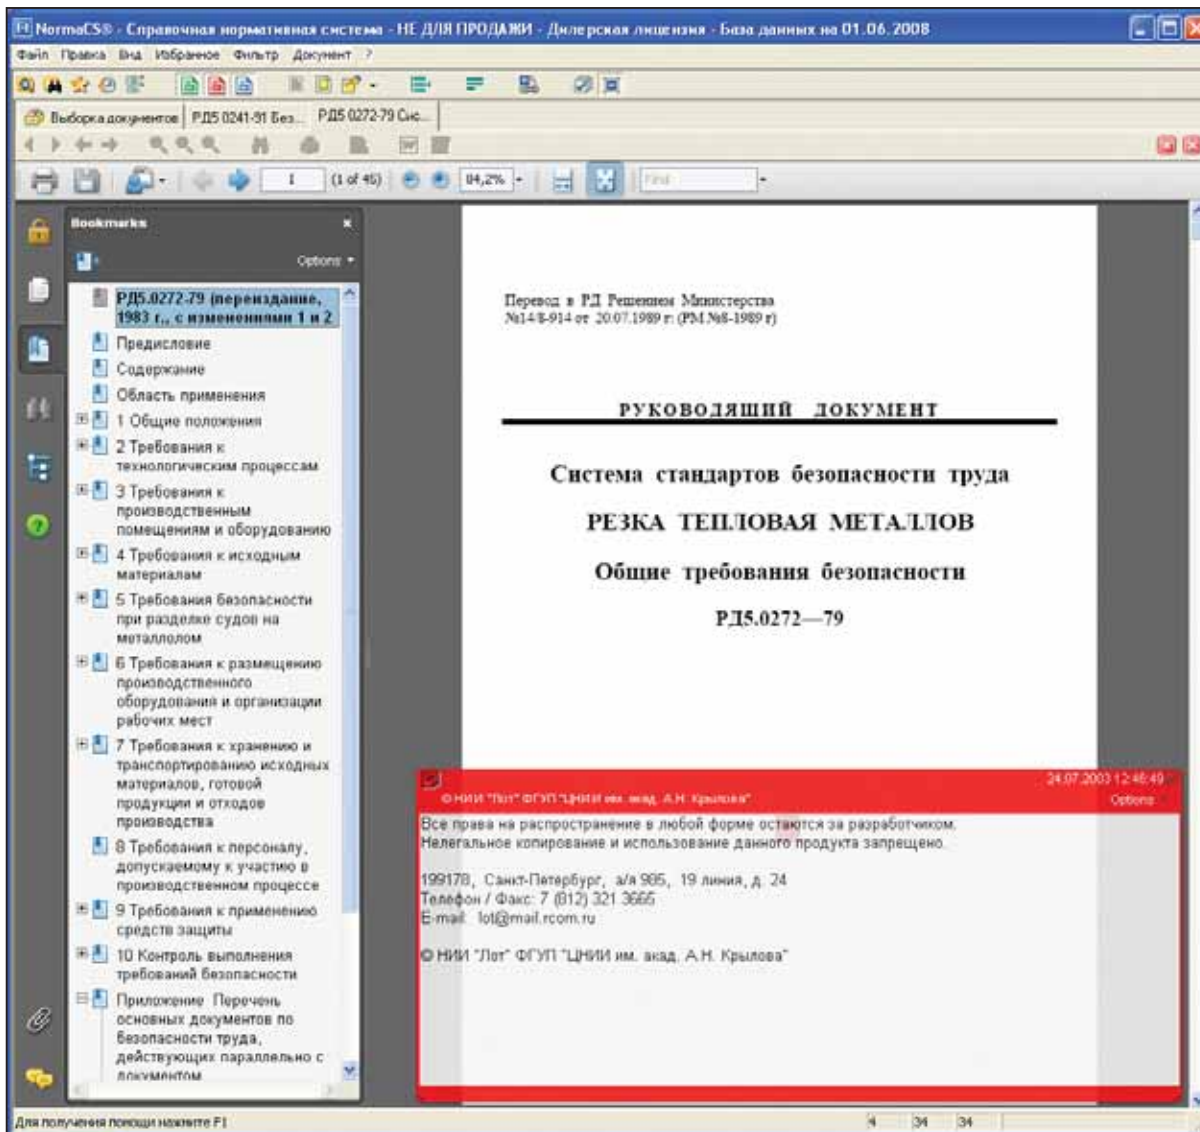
NormaCS® - Справочная нормативная система - НЕ ДЛЯ ПРОДАЖИ - Дилерская лицензия - База данных на 01.06.2008

Файл Правка Вид Избранное Фильтр Документ ?

Выборка документов | РД5 0241-91 Без... | РД5 0272-79 Сис...

1 (1 of 45) 84,2% Find

Bookmarks

Options

РД5.0272-79 (переиздание, 1983 г., с изменениями 1 и 2

Предисловие

Содержание

Область применения

1 Общие положения

2 Требования к технологическим процессам

3 Требования к производственным помещениям и оборудованию

4 Требования к исходным материалам

5 Требования безопасности при разделке судов на металлолом

6 Требования к размещению производственного оборудования и организации рабочих мест

7 Требования к хранению и транспортированию исходных материалов, готовой продукции и отходов производства

8 Требования к персоналу, допускаемому к участию в производственном процессе

9 Требования к применению средств защиты

10 Контроль выполнения требований безопасности

Приложение Перечень основных документов по безопасности труда, действующих параллельно с документом

Перевод в РД Решением Министерства №14/8-914 от 20.07.1989 г. (РМ №8-1989 г)

РУКОВОДЯЩИЙ ДОКУМЕНТ

Система стандартов безопасности труда

РЕЗКА ТЕПЛОВАЯ МЕТАЛЛОВ

Общие требования безопасности

РД5.0272—79

24.07.2003 12:46:49

© НИИ "Лот" ФГУП "ЦНИИ им. акад. А.Н. Крылова"

Options

Все права на распространение в любой форме остаются за разработчиком.
Нелегальное копирование и использование данного продукта запрещено.

199178, Санкт-Петербург, а/я 985, 19 линия, д. 24
Телефон / Факс: 7 (812) 321 3666
E-mail: lot@mail.rcom.ru

© НИИ "Лот" ФГУП "ЦНИИ им. акад. А.Н. Крылова"

Для получения помощи нажмите F1

4 34 34